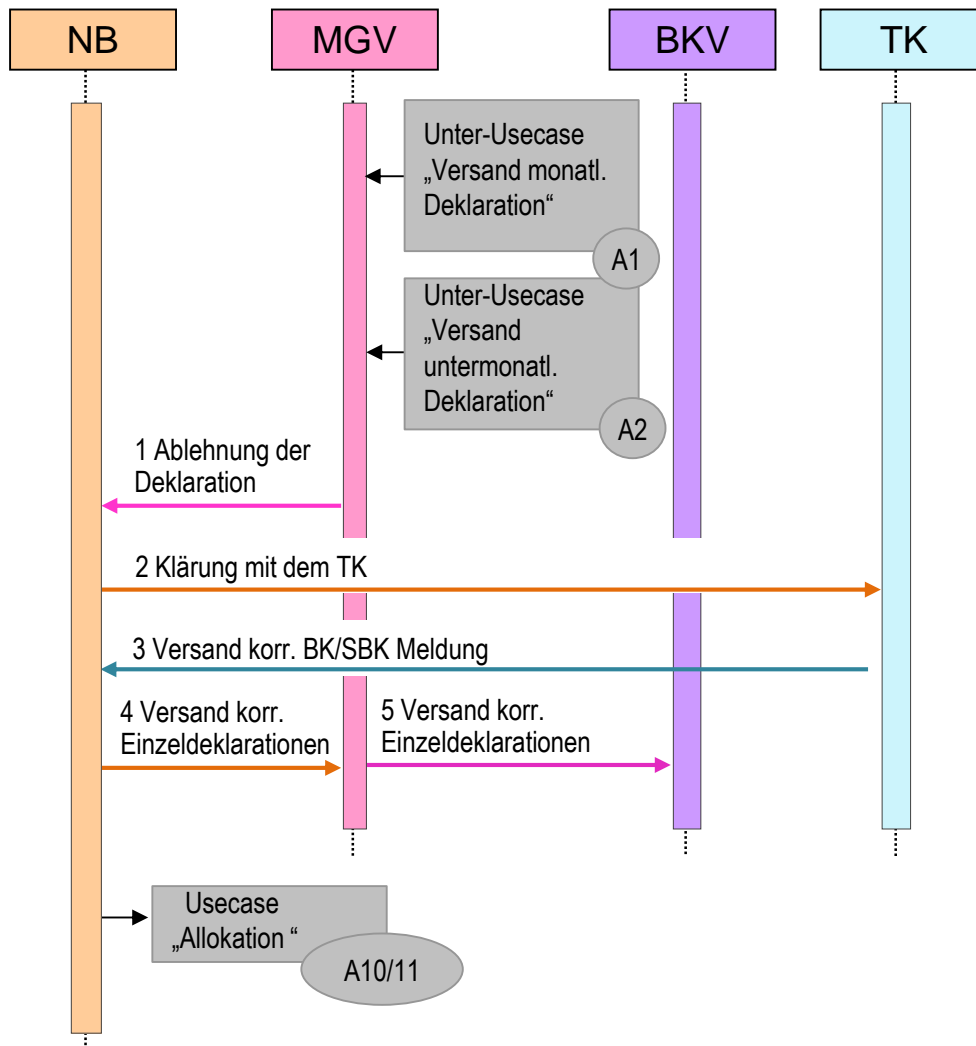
NB

MGV

BKV

TK

Unter-Usecase „Versand monatl. Deklaration“

A1

Unter-Usecase „Versand untermonatl. Deklaration“

A2

1 Ablehnung der Deklaration

2 Klärung mit dem TK

3 Versand korr. BK/SBK Meldung

4 Versand korr. Einzeldeklarationen

5 Versand korr. Einzeldeklarationen

Usecase „Allokation “

A10/11